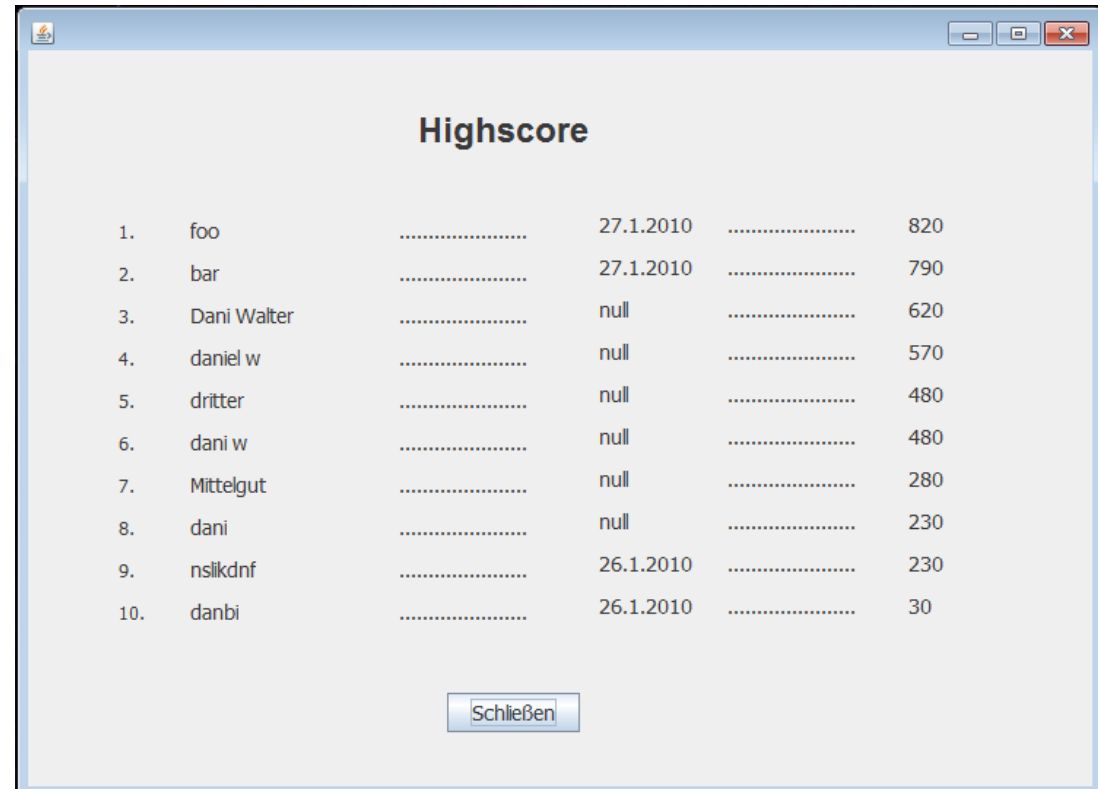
Highscore

1. foo ........................ 27.1.2010 ........................ 820
2. bar ........................ 27.1.2010 ........................ 790
3. Dani Walter ........................ null ........................ 620
4. daniel w ........................ null ........................ 570
5. dritter ........................ null ........................ 480
6. dani w ........................ null ........................ 480
7. Mittelgut ........................ null ........................ 280
8. dani ........................ null ........................ 230
9. nslikdnf ........................ 26.1.2010 ........................ 230
10. danbi ........................ 26.1.2010 ........................ 30

Schließen